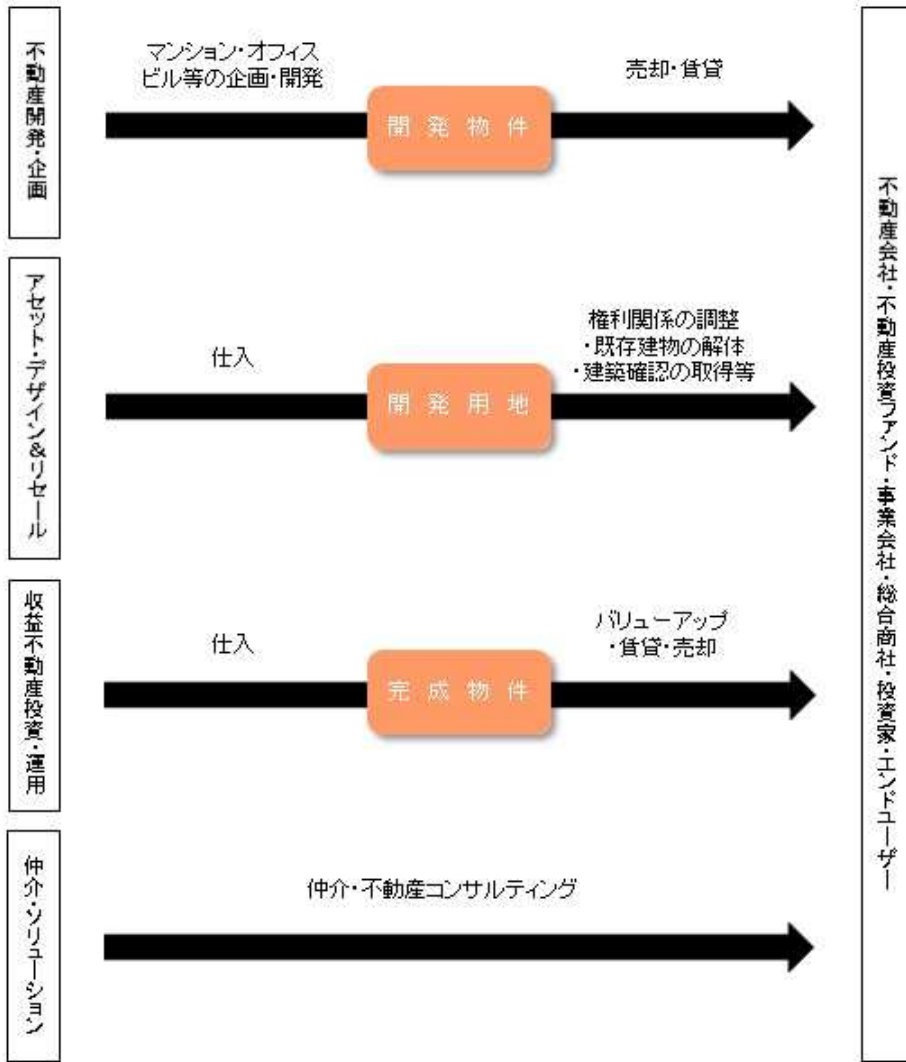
不動産開発・企画

マンション・オフィスビル等の企画・開発

開発物件

売却・賃貸

アセット・デザイン&リセール

仕入

開発用地

権利関係の調整
・既存建物の解体
・建築確認の取得等

収益不動産投資・運用

仕入

完成物件

バリューアップ
・賃貸・売却

仲介・ソリューション

仲介・不動産コンサルティング

不動産会社・不動産投資ファンド・事業会社・総合商社・投資家・エンドユーザー